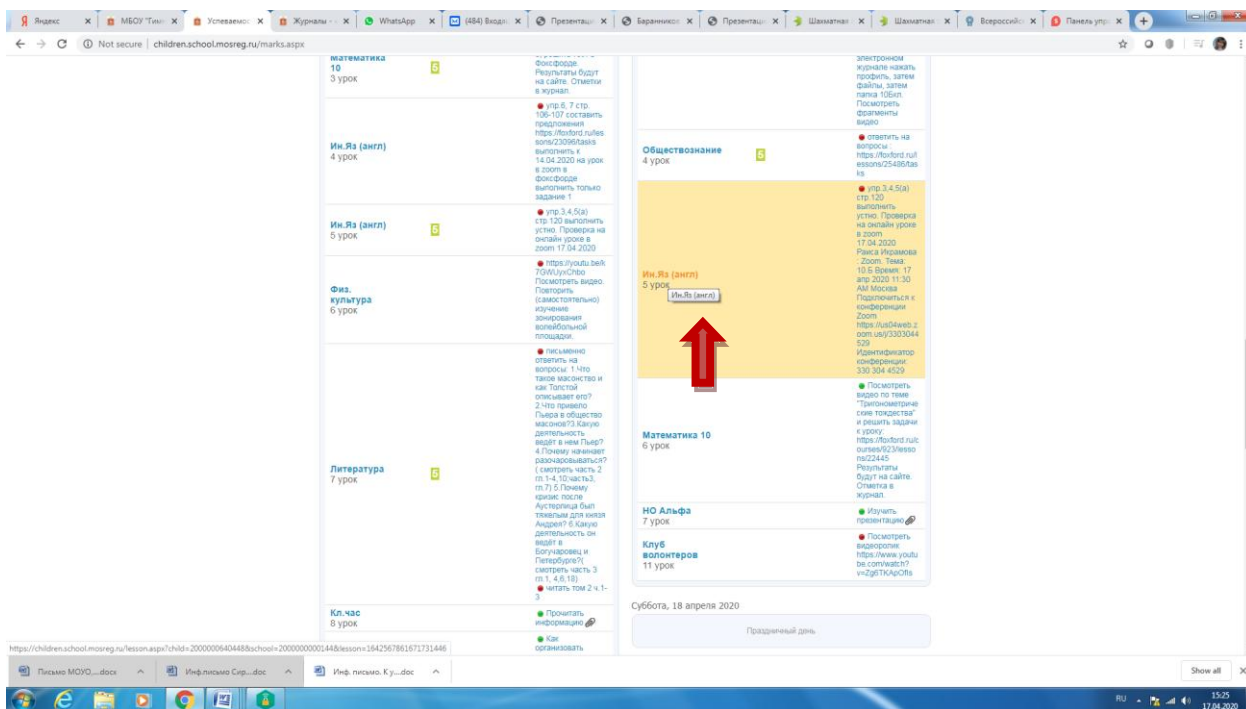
Яндекс | МБОУ "Гим | Успеваемо | Журналы | WhatsApp | (484) Входя | Презентаци | Баранников | Презентаци | Шахматная | Шахматная | Всероссийс | Панель упр

Not secure | children.school.mosreg.ru/marks.aspx

Математика 10
3 урок
5
Фоксфорде. Результаты будут на сайте. Отметки в журнал.

Ин.Яз (англ)
4 урок
упр.6, 7 стр. 106-107 составить предложения https://foxford.ru/lessons/23096/tasks выполнить к 14.04.2020 на урок в zoom в фоксфорде выполнить только задание 1

Ин.Яз (англ)
5 урок
5
упр.3,4,5(a) стр.120 выполнить устно. Проверка на онлайн уроке в zoom 17.04.2020

Физ. культура
6 урок
https://youtu.be/k7GWUyxChbo Посмотреть видео. Повторить (самостоятельно) изучение зонирования волейбольной площадки.

Литература
7 урок
5
письменно ответить на вопросы: 1.Что такое масонство и как Толстой описывает его? 2.Что привело Пьера в общество масонов?3.Какую деятельность ведёт в нем Пьер? 4.Почему начинает разочаровываться?( смотреть часть 2 гл.1-4,10;часть3, гл.7) 5.Почему кризис после Аустерлица был тяжелым для князя Андрея? 6.Какую деятельность он ведёт в Богучарове и Петербурге?( смотреть часть 3 гл.1, 4,6,18)
читать том 2 ч.1-3

Кл.час
8 урок
Прочитать информацию

Как организовать

электронном журнале нажать профиль, затем файлы, затем папка 10Бкл. Посмотреть фрагменты видео

Обществознание
4 урок
5
ответить на вопросы : https://foxford.ru/lessons/25486/tasks

Ин.Яз (англ)
5 урок
Ин.Яз (англ)
упр.3,4,5(a) стр.120 выполнить устно. Проверка на онлайн уроке в zoom 17.04.2020 Раиса Икрамова : Zoom. Тема: 10 Б Время: 17 апр 2020 11:30 AM Москва Подключиться к конференции Zoom https://us04web.zoom.us/j/3303044529 Идентификатор конференции: 330 304 4529

Математика 10
6 урок
Посмотреть видео по теме "Тригонометрические тождества" и решить задачи к уроку: https://foxford.ru/courses/923/lessons/22445 Результаты будут на сайте. Отметка в журнал.

НО Альфа
7 урок
Изучить презентацию

Клуб волонтеров
11 урок
Посмотреть видеоролик https://www.youtube.com/watch?v=Zg6TKApOfls

Суббота, 18 апреля 2020
Праздничный день

https://children.school.mosreg.ru/lesson.aspx?child=2000006404488&school=2000000000144&lesson=1642567861671731446

Письмо МОУО....docx | Инф.письмо Сир....doc | Инф. письмо. К у....doc | Show all

RU 15:25 17.04.2020